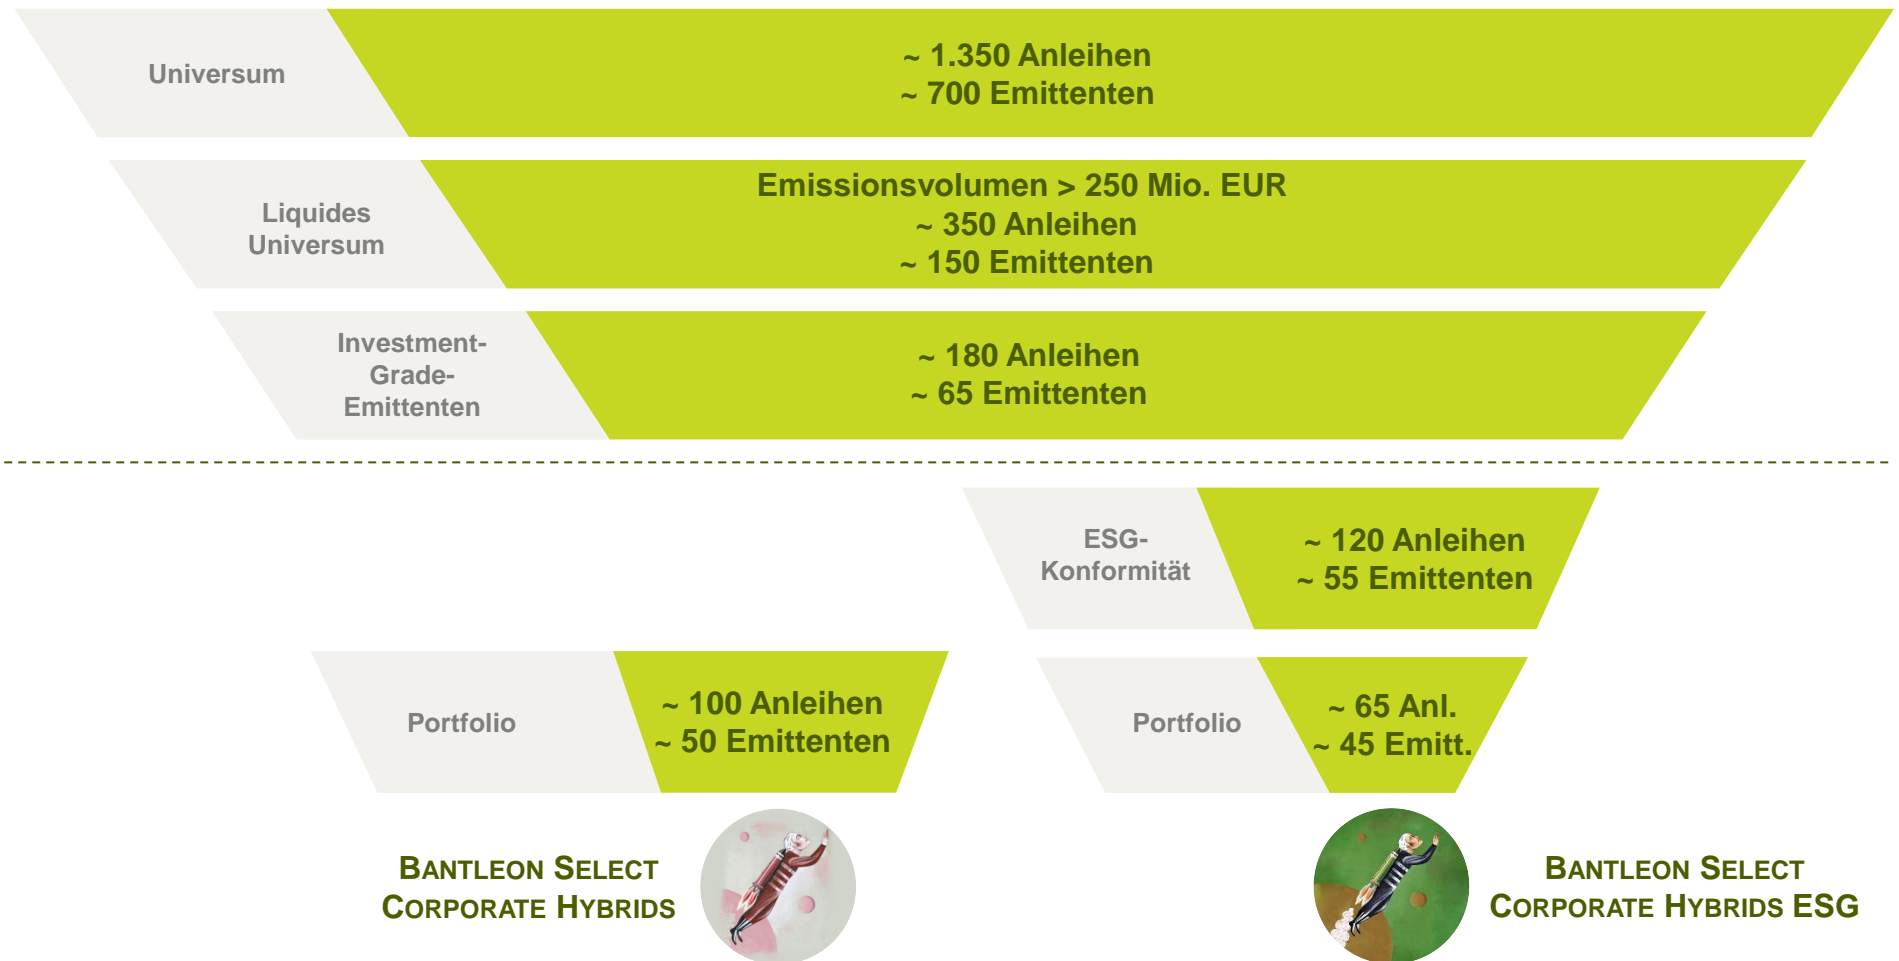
Universum

~ 1.350 Anleihen
~ 700 Emittenten

Liquides Universum

Emissionsvolumen > 250 Mio. EUR
~ 350 Anleihen
~ 150 Emittenten

Investment-Grade-Emittenten

~ 180 Anleihen
~ 65 Emittenten

ESG-Konformität

~ 120 Anleihen
~ 55 Emittenten

Portfolio

~ 100 Anleihen
~ 50 Emittenten

Portfolio

~ 65 Anl.
~ 45 Emitt.

BANTLEON SELECT CORPORATE HYBRIDS

BANTLEON SELECT CORPORATE HYBRIDS ESG